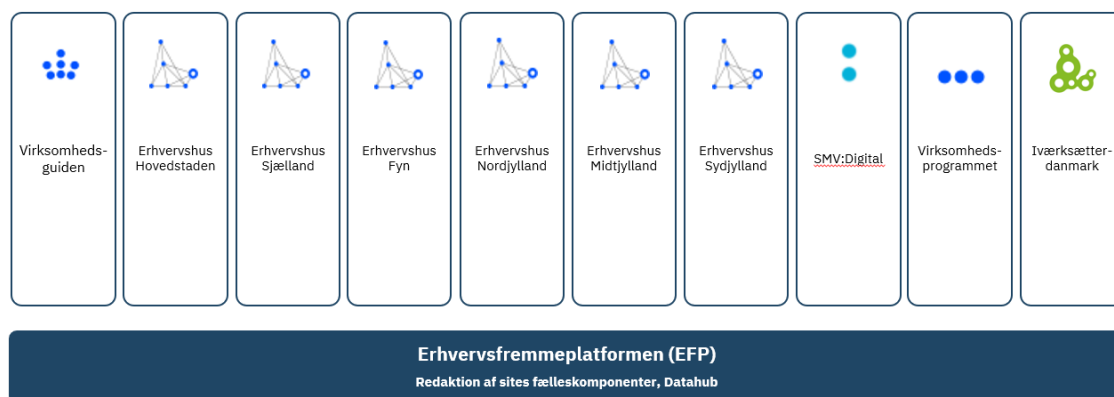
Virksomhedsguiden

Erhvervshus Hovedstaden

Erhvervshus Sjælland

Erhvervshus Fyn

Erhvervshus Nordjylland

Erhvervshus Midtjylland

Erhvervshus Sydjylland

SMV:Digital

Virksomhedsprogrammet

Iværksætterdanmark

Erhvervsfremmeplatformen (EFP)

Redaktion af sites fælleskomponenter, Datahub